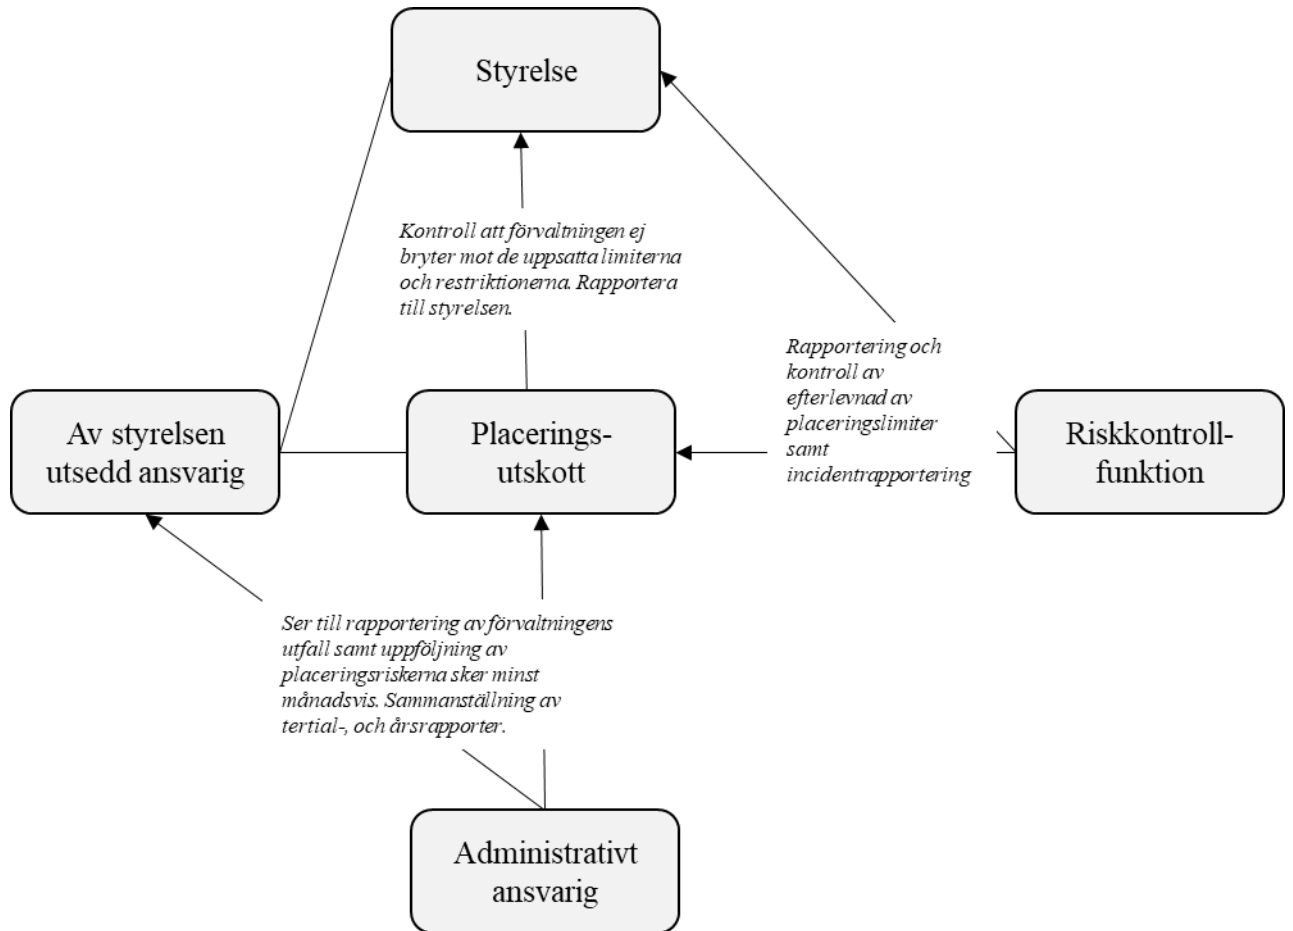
Styrelse

Kontroll att förvaltningen ej bryter mot de uppsatta limiterna och restriktionerna. Rapportera till styrelsen.

Rapportering och kontroll av efterlevnad av placeringslimiter samt incidentrapportering

Av styrelsen utsedd ansvarig

Placerings-utskott

Riskkontroll-funktion

Ser till rapportering av förvaltningens utfall samt uppföljning av placeringsriskerna sker minst månadsvis. Sammanställning av tertial-, och årsrapporter.

Administrativt ansvarig